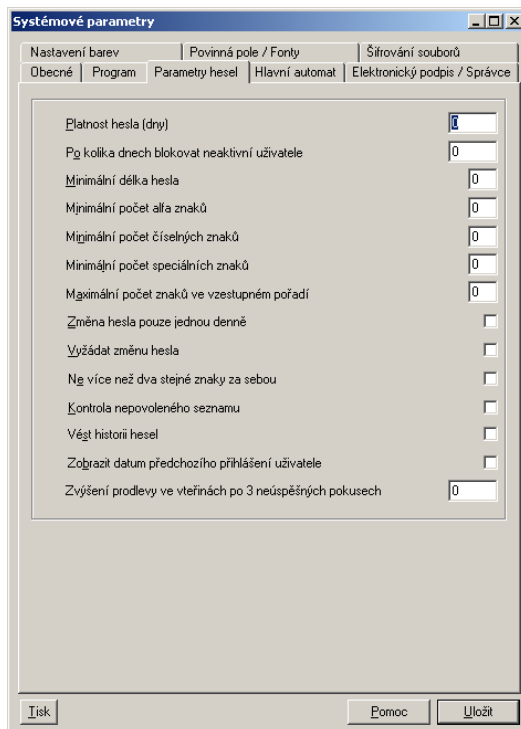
Systémové parametry

Nastavení barev | Povinná pole / Fonty | Šifrování souborů
Obecné | Program | Parametry hesel | Hlavní automat | Elektronický podpis / Správce

Platnost hesla (dny) 0
Po kolika dnech blokovat neaktivní uživatele 0
Minimální délka hesla 0
Minimální počet alfa znaků 0
Minimální počet číselných znaků 0
Minimální počet speciálních znaků 0
Maximální počet znaků ve vzestupném pořadí 0
Změna hesla pouze jednou denně
Vyžádat změnu hesla
Ne více než dva stejné znaky za sebou
Kontrola nepovoleného seznamu
Vést historii hesel
Zobrazit datum předchozího přihlášení uživatele
Zvýšení prodlevy ve vteřinách po 3 neúspěšných pokusech 0

Tisk
Pomoc
Uložit